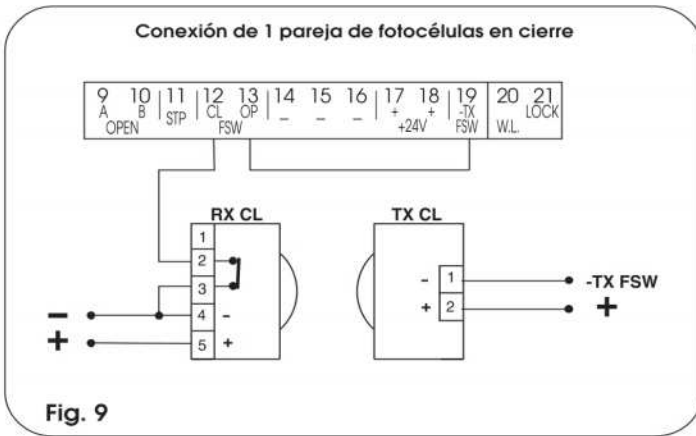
Conexión de 1 pareja de fotocélulas en cierre

9 A
10 B
OPEN
11 STP
12 CL
13 OP
FSW
14 –
15 –
16 –
17 +
18 +
+24V
19 -TX FSW
20 W.L.
21 LOCK

RX CL
1
2
3
4 -
5 +

TX CL
- 1
+ 2

-TX FSW
+

–
+

Fig. 9